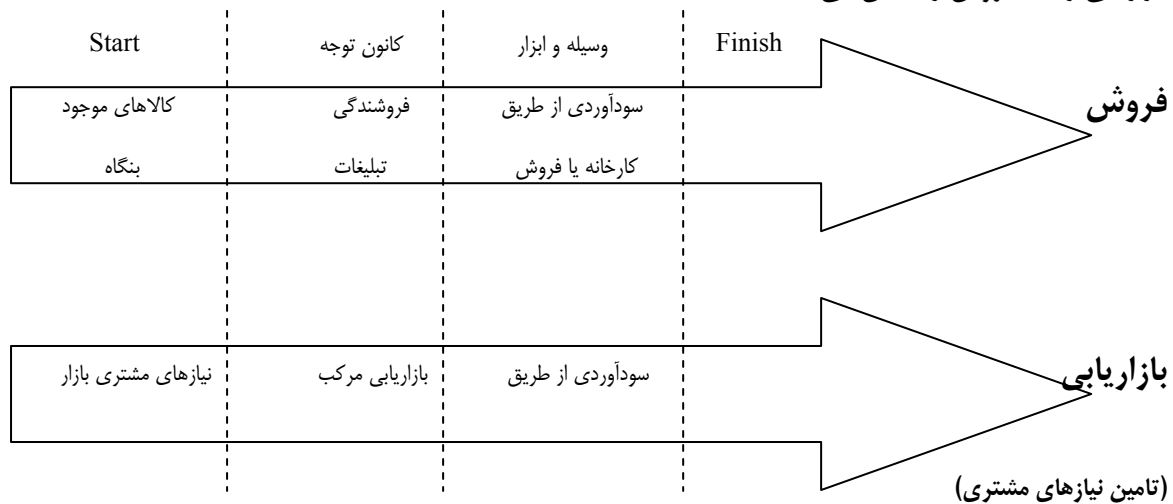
| Start | کانون توجه | وسیله و ابزار | Finish |
|---|---|---|---|
| کالاهای موجود بنگاه | فروشندگی تبلیغات | سودآوردی از طریق کارخانه یا فروش | |

فروش

| نیازهای مشتری بازار | بازاریابی مرکب | سودآوردی از طریق | |
|---|---|---|---|

بازاریابی

(تامین نیازهای مشتری)